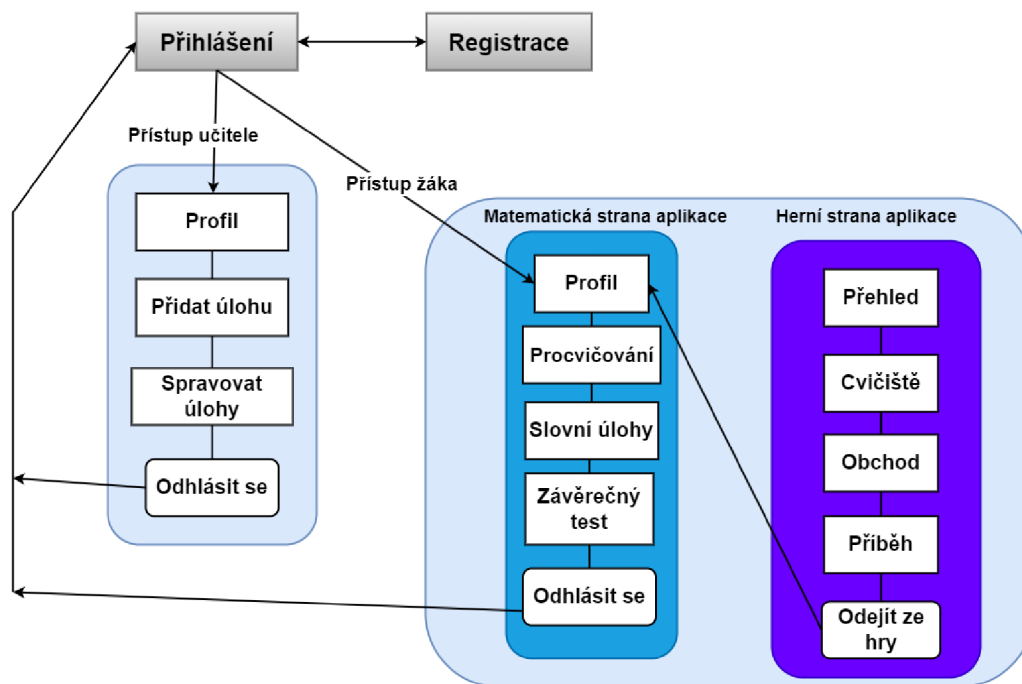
Přihlášení

Registrace

Přístup učitele

Přístup žáka

Profil

Přidat úlohu

Spravovat úlohy

Odhlásit se

Matematická strana aplikace

Profil

Procvičování

Slovní úlohy

Závěrečný test

Odhlásit se

Herní strana aplikace

Přehled

Cvičiště

Obchod

Příběh

Odejít ze hry